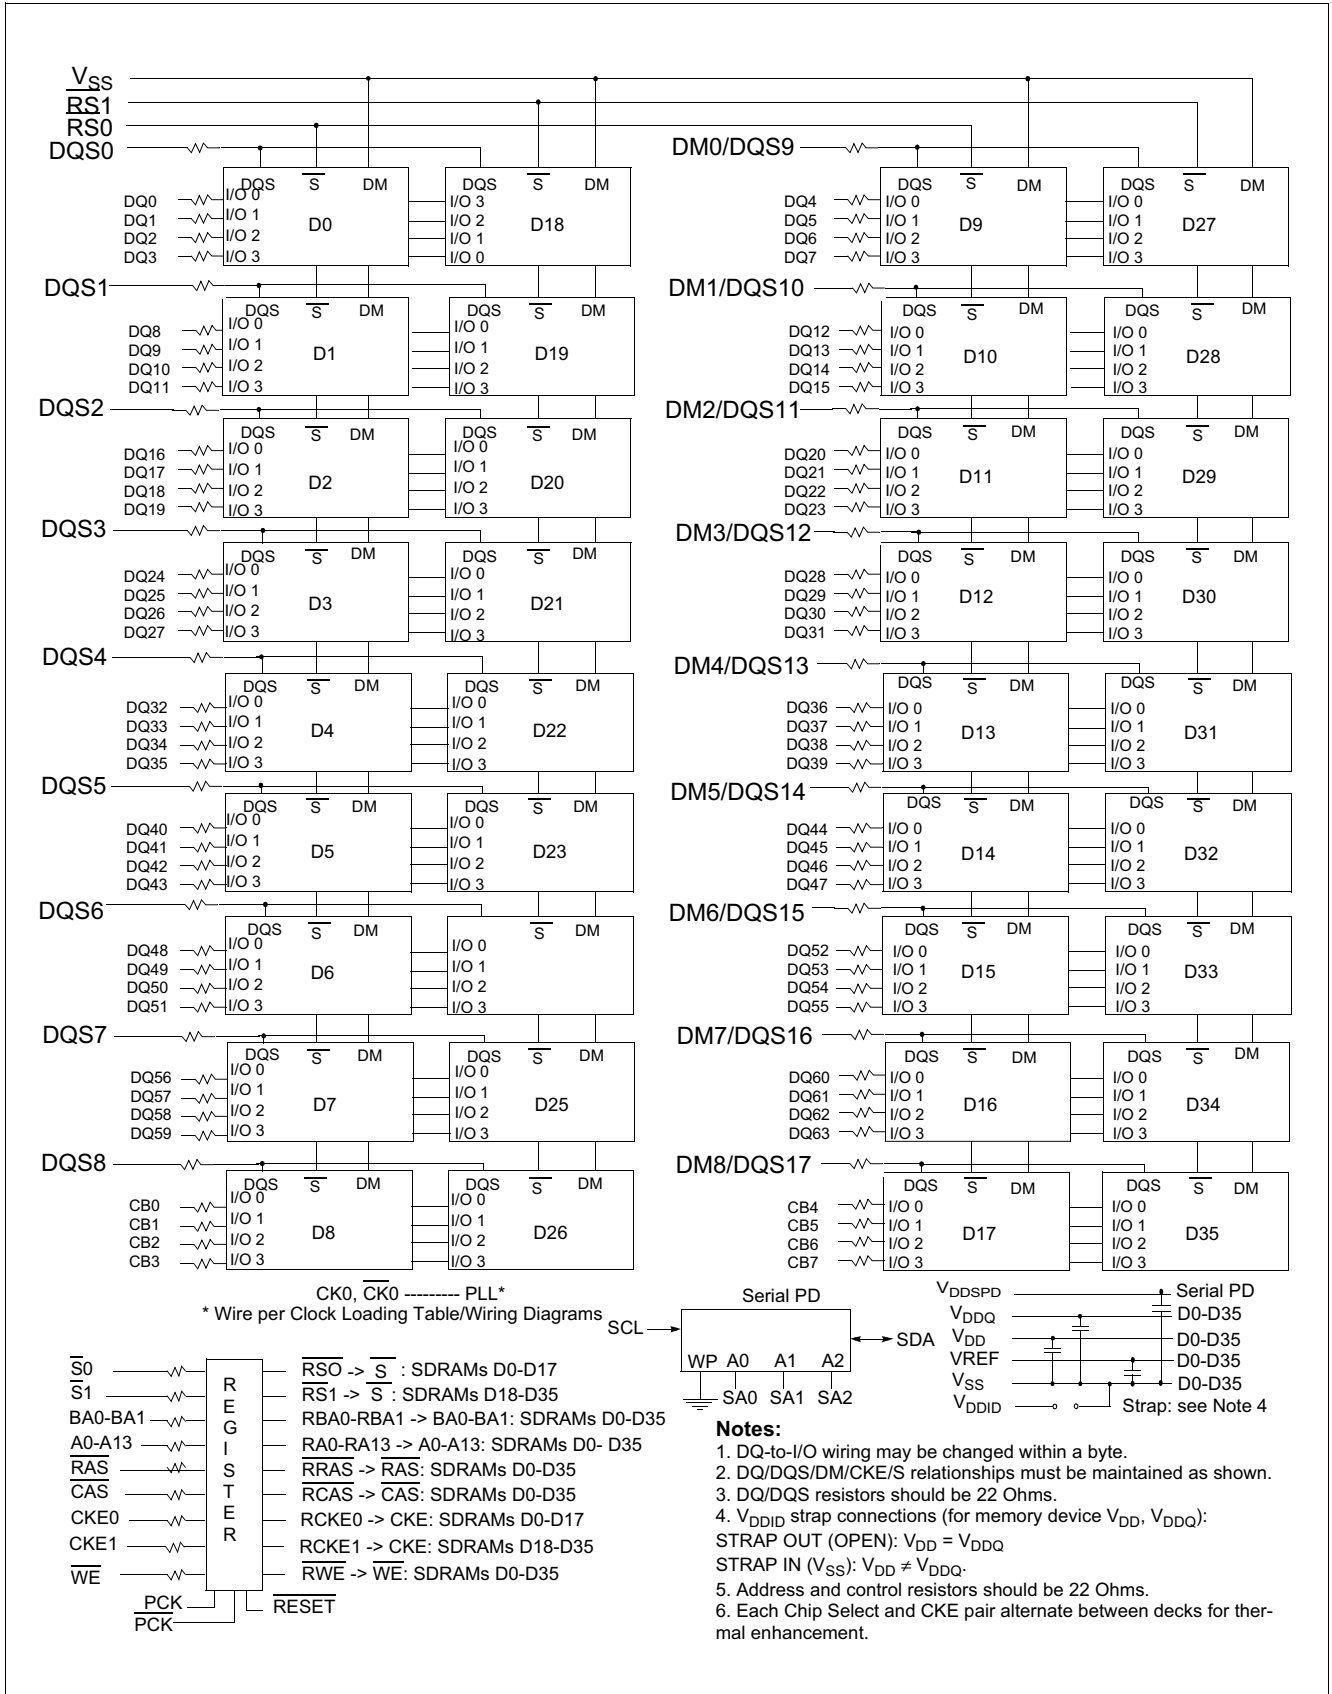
$V_{SS}$
$\overline{RS1}$
RS0
DQS0

DQS $\overline{S}$ DM
DQ0 I/O 0
DQ1 I/O 1
DQ2 I/O 2
DQ3 I/O 3
D0

DQS $\overline{S}$ DM
I/O 3
I/O 2
I/O 1
I/O 0
D18

DM0/DQS9

DQS $\overline{S}$ DM
DQ4 I/O 0
DQ5 I/O 1
DQ6 I/O 2
DQ7 I/O 3
D9

DQS $\overline{S}$ DM
I/O 0
I/O 1
I/O 2
I/O 3
D27

DQS1
DQS $\overline{S}$ DM
DQ8 I/O 0
DQ9 I/O 1
DQ10 I/O 2
DQ11 I/O 3
D1

DQS $\overline{S}$ DM
I/O 0
I/O 1
I/O 2
I/O 3
D19

DM1/DQS10
DQS $\overline{S}$ DM
DQ12 I/O 0
DQ13 I/O 1
DQ14 I/O 2
DQ15 I/O 3
D10

DQS $\overline{S}$ DM
I/O 0
I/O 1
I/O 2
I/O 3
D28

DQS2
DQS $\overline{S}$ DM
DQ16 I/O 0
DQ17 I/O 1
DQ18 I/O 2
DQ19 I/O 3
D2

DQS $\overline{S}$ DM
I/O 0
I/O 1
I/O 2
I/O 3
D20

DM2/DQS11
DQS $\overline{S}$ DM
DQ20 I/O 0
DQ21 I/O 1
DQ22 I/O 2
DQ23 I/O 3
D11

DQS $\overline{S}$ DM
I/O 0
I/O 1
I/O 2
I/O 3
D29

DQS3
DQS $\overline{S}$ DM
DQ24 I/O 0
DQ25 I/O 1
DQ26 I/O 2
DQ27 I/O 3
D3

DQS $\overline{S}$ DM
I/O 0
I/O 1
I/O 2
I/O 3
D21

DM3/DQS12
DQS $\overline{S}$ DM
DQ28 I/O 0
DQ29 I/O 1
DQ30 I/O 2
DQ31 I/O 3
D12

DQS $\overline{S}$ DM
I/O 0
I/O 1
I/O 2
I/O 3
D30

DQS4
DQS $\overline{S}$ DM
DQ32 I/O 0
DQ33 I/O 1
DQ34 I/O 2
DQ35 I/O 3
D4

DQS $\overline{S}$ DM
I/O 0
I/O 1
I/O 2
I/O 3
D22

DM4/DQS13
DQS $\overline{S}$ DM
DQ36 I/O 0
DQ37 I/O 1
DQ38 I/O 2
DQ39 I/O 3
D13

DQS $\overline{S}$ DM
I/O 0
I/O 1
I/O 2
I/O 3
D31

DQS5
DQS $\overline{S}$ DM
DQ40 I/O 0
DQ41 I/O 1
DQ42 I/O 2
DQ43 I/O 3
D5

DQS $\overline{S}$ DM
I/O 0
I/O 1
I/O 2
I/O 3
D23

DM5/DQS14
DQS $\overline{S}$ DM
DQ44 I/O 0
DQ45 I/O 1
DQ46 I/O 2
DQ47 I/O 3
D14

DQS $\overline{S}$ DM
I/O 0
I/O 1
I/O 2
I/O 3
D32

DQS6
DQS $\overline{S}$ DM
DQ48 I/O 0
DQ49 I/O 1
DQ50 I/O 2
DQ51 I/O 3
D6

$\overline{S}$ DM
I/O 0
I/O 1
I/O 2
I/O 3

DM6/DQS15
DQS $\overline{S}$ DM
DQ52 I/O 0
DQ53 I/O 1
DQ54 I/O 2
DQ55 I/O 3
D15

DQS $\overline{S}$ DM
I/O 0
I/O 1
I/O 2
I/O 3
D33

DQS7
DQS $\overline{S}$ DM
DQ56 I/O 0
DQ57 I/O 1
DQ58 I/O 2
DQ59 I/O 3
D7

DQS $\overline{S}$ DM
I/O 0
I/O 1
I/O 2
I/O 3
D25

DM7/DQS16
DQS $\overline{S}$ DM
DQ60 I/O 0
DQ61 I/O 1
DQ62 I/O 2
DQ63 I/O 3
D16

DQS $\overline{S}$ DM
I/O 0
I/O 1
I/O 2
I/O 3
D34

DQS8
DQS $\overline{S}$ DM
CB0 I/O 0
CB1 I/O 1
CB2 I/O 2
CB3 I/O 3
D8

DQS $\overline{S}$ DM
I/O 0
I/O 1
I/O 2
I/O 3
D26

DM8/DQS17
DQS $\overline{S}$ DM
CB4 I/O 0
CB5 I/O 1
CB6 I/O 2
CB7 I/O 3
D17

DQS $\overline{S}$ DM
I/O 0
I/O 1
I/O 2
I/O 3
D35

CK0, $\overline{CK0}$ --------- PLL*
* Wire per Clock Loading Table/Wiring Diagrams

Serial PD
SCL
SDA
WP A0 A1 A2
SA0 SA1 SA2

$V_{DDSPD}$ Serial PD
$V_{DDQ}$ D0-D35
$V_{DD}$ D0-D35
VREF D0-D35
$V_{SS}$ D0-D35
$V_{DDID}$ Strap: see Note 4

$\overline{S0}$
$\overline{S1}$
BA0-BA1
A0-A13
$\overline{RAS}$
$\overline{CAS}$
CKE0
CKE1
$\overline{WE}$
REGISTER
PCK
$\overline{PCK}$
$\overline{RESET}$

$\overline{RSO}$ -> $\overline{S}$ : SDRAMs D0-D17
$\overline{RS1}$ -> $\overline{S}$ : SDRAMs D18-D35
RBA0-RBA1 -> BA0-BA1: SDRAMs D0-D35
RA0-RA13 -> A0-A13: SDRAMs D0- D35
$\overline{RRAS}$ -> $\overline{RAS}$: SDRAMs D0-D35
$\overline{RCAS}$ -> $\overline{CAS}$: SDRAMs D0-D35
RCKE0 -> CKE: SDRAMs D0-D17
RCKE1 -> CKE: SDRAMs D18-D35
$\overline{RWE}$ -> $\overline{WE}$: SDRAMs D0-D35

Notes:
1. DQ-to-I/O wiring may be changed within a byte.
2. DQ/DQS/DM/CKE/S relationships must be maintained as shown.
3. DQ/DQS resistors should be 22 Ohms.
4. $V_{DDID}$ strap connections (for memory device $V_{DD}$, $V_{DDQ}$):
STRAP OUT (OPEN): $V_{DD} = V_{DDQ}$
STRAP IN ($V_{SS}$): $V_{DD} \neq V_{DDQ}$.
5. Address and control resistors should be 22 Ohms.
6. Each Chip Select and CKE pair alternate between decks for thermal enhancement.